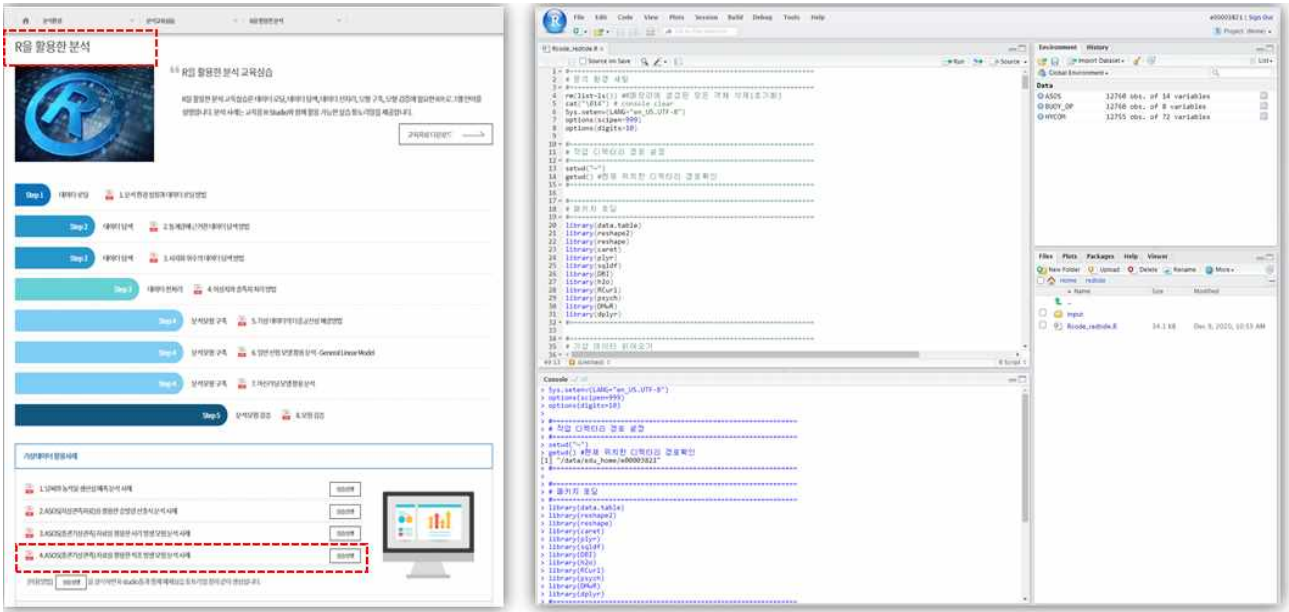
R을 활용한 분석

R을 활용한 분석 교육실습

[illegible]

교육자료다운로드

Step 1 데이터 수집 1. 분석 환경 설정 및 데이터 수집 방법

Step 2 데이터 탐색 2. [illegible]

Step 3 데이터 탐색 3. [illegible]

Step 3 데이터 전처리 4. 이상치 및 결측치 처리 방법

Step 4 분석모형 구축 5. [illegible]

Step 4 분석모형 구축 6. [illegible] - General Linear Model

Step 4 분석모형 구축 7. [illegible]

Step 5 분석모형 검증 8. 모형 검증

기상데이터 활용사례

1. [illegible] 실습하기

2. ASOS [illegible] 실습하기

3. ASOS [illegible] 실습하기

4. ASOS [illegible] 실습하기

File Edit Code View Plots Session Build Debug Tools Help

Rcode_redside.R

Source on Save

Run Source

1 #
2 # 분석 환경 세팅
3 #
4 rm(list=ls()) #메모리에 설정된 모든 객체 삭제
5 cat("\014") # console clear
6 Sys.setenv(LANG="en_US.UTF-8")
7 options(scipen=999)
8 options(digits=10)
9
10 #
11 # 작업 디렉터리 경로 설정
12 #
13 setwd("~")
14 getwd() #현재 위치한 디렉터리 경로확인
15
16 #
17 # 패키지 로딩
18 #
19
20 library(data.table)
21 library(reshape2)
22 library(reshape)
23 library(caret)
24 library(plyr)
25 library(sqldf)
26 library(DBI)
27 library(h2o)
28 library(RCurl)
29 library(psych)
30 library(DMwR)
31 library(dplyr)
32 #
33
34 #
35 # 기상 데이터 읽어오기

Console

> Sys.setenv(LANG="en_US.UTF-8")
> options(scipen=999)
> options(digits=10)
> #
> # 작업 디렉터리 경로 설정
> #
> setwd("~")
> getwd() #현재 위치한 디렉터리 경로확인
[1] "/data/edu_home/e00003823"
> #
> # 패키지 로딩
> #
> library(data.table)
> library(reshape2)
> library(reshape)
> library(caret)
> library(plyr)
> library(sqldf)
> library(DBI)
> library(h2o)
> library(RCurl)
> library(psych)
> library(DMwR)
> library(dplyr)

Environment History

Import Dataset

Global Environment

Data
ASOS 12760 obs. of 14 variables
BUOY_DP 12760 obs. of 8 variables
HYCOM 12755 obs. of 72 variables

Files Plots Packages Help Viewer

New Folder Upload Delete Rename More

Home redside

Name Size Modified

input

Rcode_redside.R 34.1 kB Dec 9, 2020, 10:55 AM